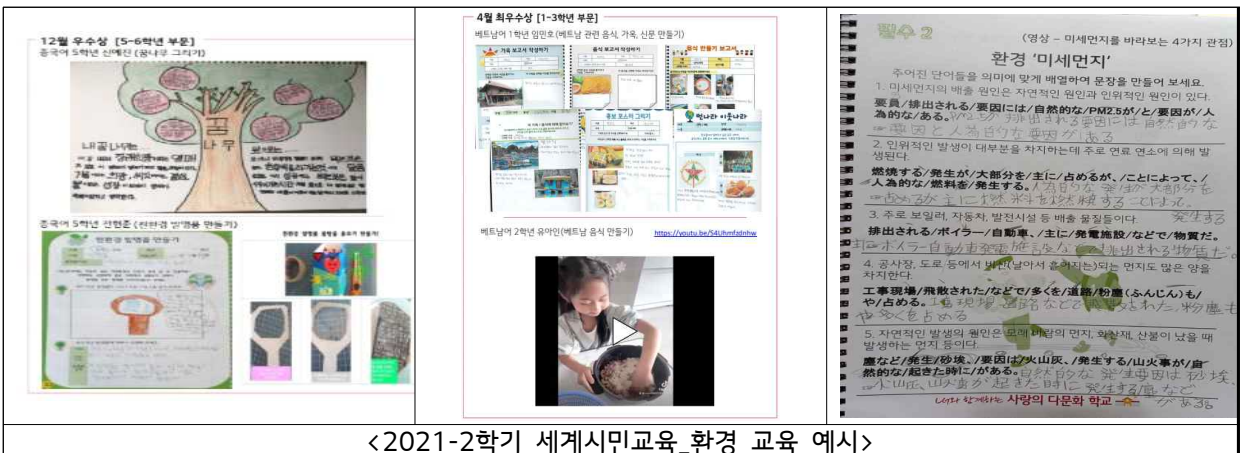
12월 우수상 [5-6학년 부문]
중국어 5학년 신예진 (꿈나무 그리기)

꿈
나무

내 꿈나무는

중국어 5학년 간현준 (친환경 방역용 만들기)

친환경 방역용 만들기

친환경 방역용 화분을 통과시켜 만들기

4월 최우수상 [1-3학년 부문]
베트남어 1학년 임민호(베트남 관련 음식, 가옥, 신문 만들기)

가옥 보고서 작성하기

음식 보고서 작성하기

음식 만들기 보고서

풍물 보고서 그리기

베트남 이웃나라

베트남어 2학년 유아인(베트남 음식 만들기) https://youtu.be/S4Uhmfsdnhw

필수 2 (영상 – 미세먼지를 바라보는 4가지 관점)

환경 '미세먼지'

주어진 단어들을 의미에 맞게 배열하여 문장을 만들어 보세요.

1. 미세먼지의 배출 원인은 자연적인 원인과 인위적인 원인이 있다.

要因/排出される/要因には/自然的な/PM2.5が/と/要因が/人為的な/ある。 PM2.5が排出される要因には自然的な要因と人為的な要因がある

2. 인위적인 발생이 대부분을 차지하는데 주로 연료 연소에 의해 발생된다.

燃焼する/発生が/大部分を/主に/占めるが、/ことによって、/人為的な/燃料を/発生する。 人為的な発生が大部分を占めるが主に燃料を燃焼することによって、

3. 주로 보일러, 자동차, 발전시설 등 배출 물질들이다. 発生する

排出される/ボイラー/自動車/主に/発電施設/などで/物質だ。 主にボイラー自動車発電施設などで排出される物質だ。

4. 공사장, 도로 등에서 비산(날아서 흩어지는)되는 먼지도 많은 양을 차지한다.

工事現場/飛散された/などで/多くを/道路/粉塵(ふんじん)も/や/占める。 工事現場、道路などで飛散された粉塵も多くを占める

5. 자연적인 발생의 원인은 흙에 비산한 먼지, 화산재, 산불이 났을 때 발생하는 먼지 등이다.

塵など/発生/砂埃、/要因は/火山灰、/発生する/山火事が/自然的な/起きた時に/がある。 自然的な発生要因は砂埃、火山灰、山火事が起きた時に発生する塵などがある

나와 함께하는 사랑의 다문화 학교

<2021-2학기 세계시민교육_환경 교육 예시>